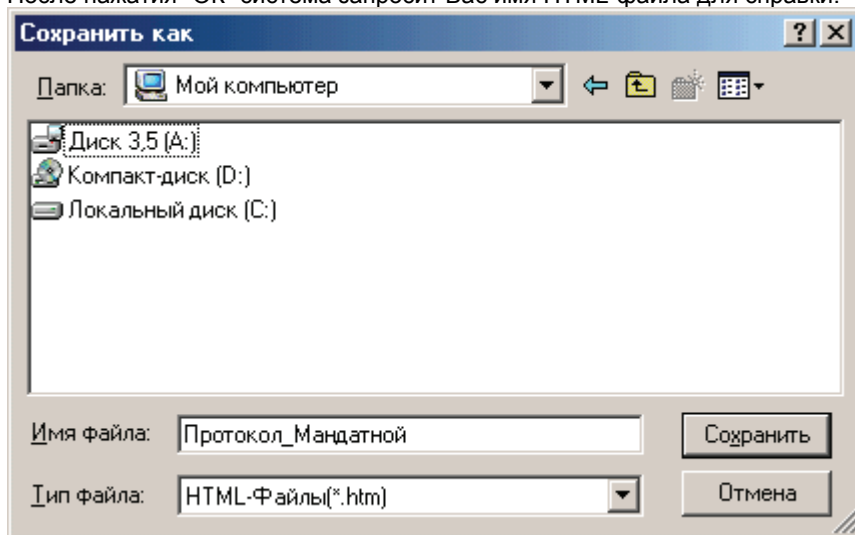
После нажатия "OK" система запросит Вас имя HTML файла для справки.

Сохранить как

?

Папка: Мой компьютер

Диск 3,5 (A:)
Компакт-диск (D:)
Локальный диск (C:)

Имя файла: Протокол_Мандатной

Тип файла: HTML-Файлы(*.htm)

Сохранить

Отмена